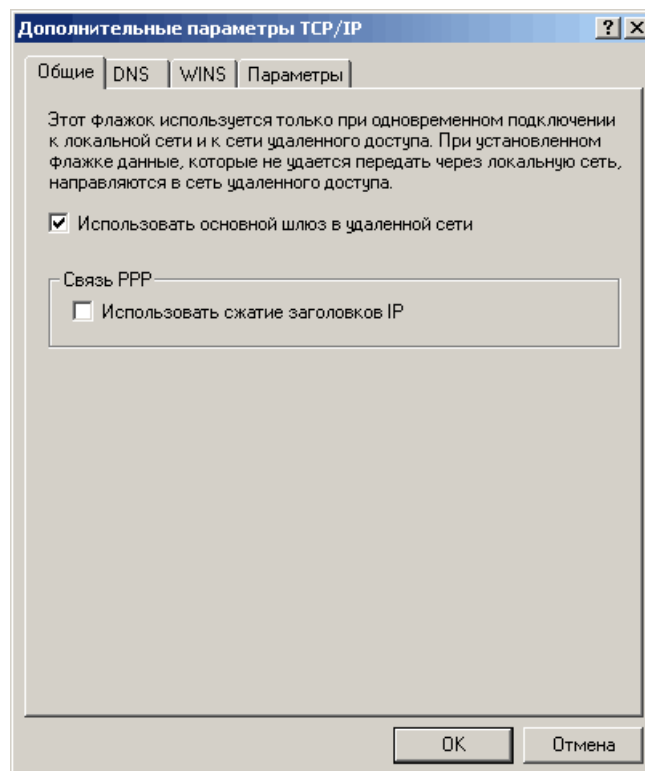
Дополнительные параметры TCP/IP

?

Общие | DNS | WINS | Параметры

Этот флажок используется только при одновременном подключении к локальной сети и к сети удаленного доступа. При установленном флажке данные, которые не удается передать через локальную сеть, направляются в сеть удаленного доступа.

Использовать основной шлюз в удаленной сети

Связь PPP

Использовать сжатие заголовков IP

OK

Отмена